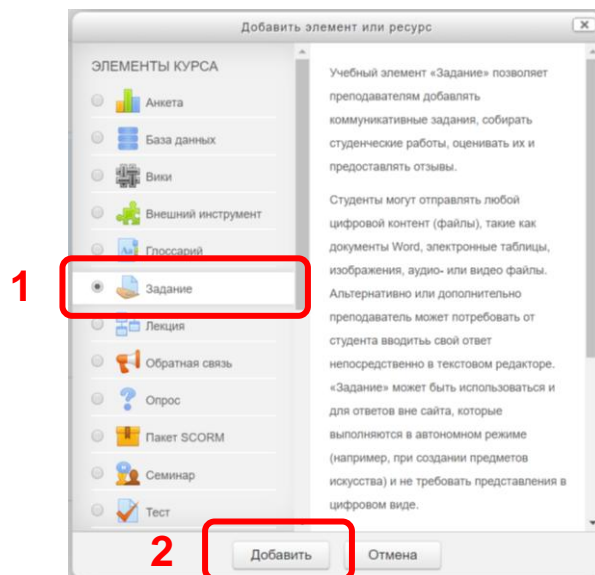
Добавить элемент или ресурс

ЭЛЕМЕНТЫ КУРСА

Анкета

База данных

Вики

Внешний инструмент

Глоссарий

1

Задание

Лекция

Обратная связь

Опрос

Пакет SCORM

Семинар

Тест

Учебный элемент «Задание» позволяет преподавателям добавлять коммуникативные задания, собирать студенческие работы, оценивать их и предоставлять отзывы.

Студенты могут отправлять любой цифровой контент (файлы), такие как документы Word, электронные таблицы, изображения, аудио- или видео файлы. Альтернативно или дополнительно преподаватель может потребовать от студента вводить свой ответ непосредственно в текстовом редакторе. «Задание» может быть использоваться и для ответов вне сайта, которые выполняются в автономном режиме (например, при создании предметов искусства) и не требовать представления в цифровом виде.

2

Добавить

Отмена